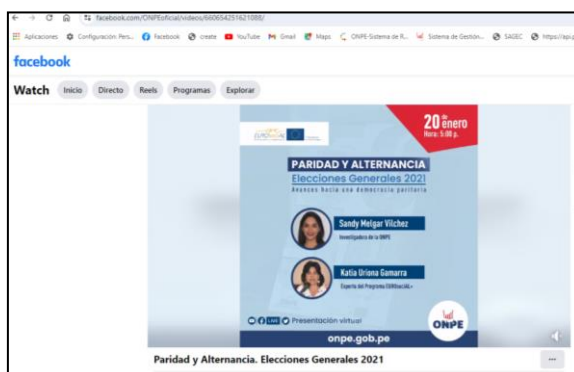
facebook.com/ONPEoficial/videos/660654251621088/

Aplicaciones Configuración Pers... Facebook create YouTube Gmail Maps ONPE-Sistema de R... Sistema de Gestión... SAGEC https://api.g...

facebook

Watch Inicio Directo Reels Programas Explorar

EUROsociAL

20 de enero Hora: 5:00 p.

PARIDAD Y ALTERNANCIA
Elecciones Generales 2021
Avances hacia una democracia paritaria

Sandy Melgar Vilchez
Investigadora de la ONPE

Katia Uriona Gamarra
Experta del Programa EUROsociAL+

LIVE Presentación virtual

ONPE

onpe.gob.pe

Paridad y Alternancia. Elecciones Generales 2021

...